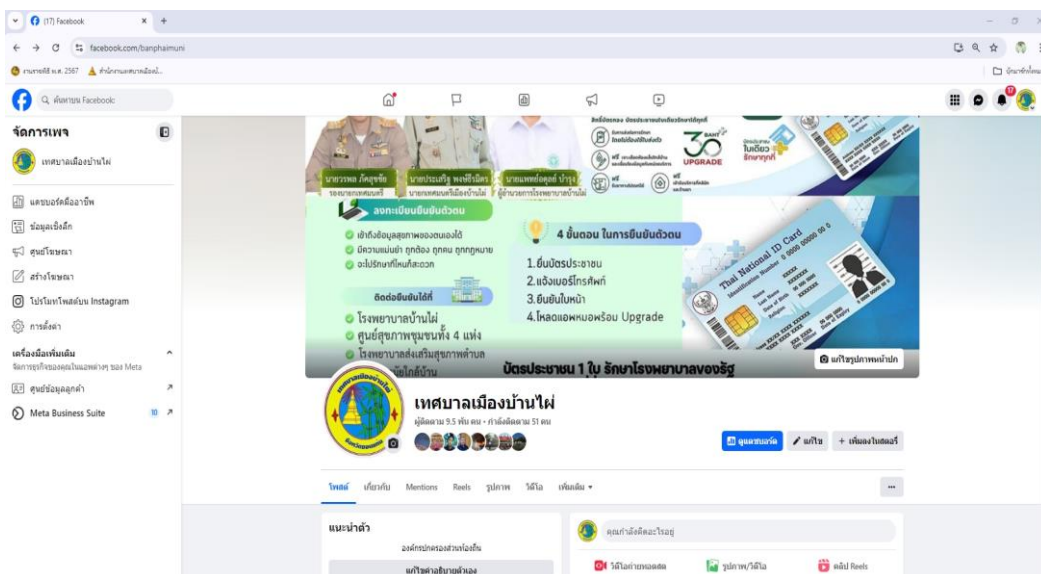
(17) Facebook
facebook.com/banphaimuni
งานราชพิธี พ.ศ. 2567
สำนักงานเทศบาลเมือง...
บุ๊กมาร์กทั้งหมด
ค้นหาบน Facebook

จัดการเพจ
เทศบาลเมืองบ้านไผ่
แดชบอร์ดมืออาชีพ
ข้อมูลเชิงลึก
ศูนย์โฆษณา
สร้างโฆษณา
โปรโมทโพสต์บน Instagram
การตั้งค่า
เครื่องมือเพิ่มเติม
จัดการธุรกิจของคุณในแอพต่างๆ ของ Meta
ศูนย์ข้อมูลลูกค้า
Meta Business Suite
10

นายวรพล ภัคสุขชัย
นายประเสริฐ พงศ์ธีรมิตร
นายแพทย์สุดดี บำรุง
ลงทะเบียนยืนยันตัวตน
เข้าถึงข้อมูลสุขภาพของตนเองได้
มีความแม่นยำ ถูกต้อง ถูกคน ถูกกฎหมาย
จะไปรักษาที่ไหนก็สะดวก
ติดต่อยืนยันได้ที่
โรงพยาบาลบ้านไผ่
ศูนย์สุขภาพชุมชนทั้ง 4 แห่ง
โรงพยาบาลส่งเสริมสุขภาพตำบล
4 ขั้นตอน ในการยืนยันตัวตน
1.ยื่นบัตรประชาชน
2.แจ้งเบอร์โทรศัพท์
3.ยืนยันใบหน้า
4.โหลดแอพหมอพร้อม Upgrade
30 บาท UPGRADE
Thai National ID Card
บัตรประชาชน 1 ใบ รักษาโรงพยาบาลของรัฐ
แก้ไขรูปภาพหน้าปก

เทศบาลเมืองบ้านไผ่
ผู้ติดตาม 9.5 พัน คน • กำลังติดตาม 51 คน
แดชบอร์ด
แก้ไข
+ เพิ่มลงในสตอรี่

โพสต์ เกี่ยวกับ Mentions Reels รูปภาพ วิดีโอ เพิ่มเติม ▾

แนะนำตัว
องค์กรปกครองส่วนท้องถิ่น
แก้ไขคำอธิบายตัวเอง
คุณกำลังคิดอะไรอยู่
วิดีโอถ่ายทอดสด
รูปภาพ/วิดีโอ
คลิป Reels